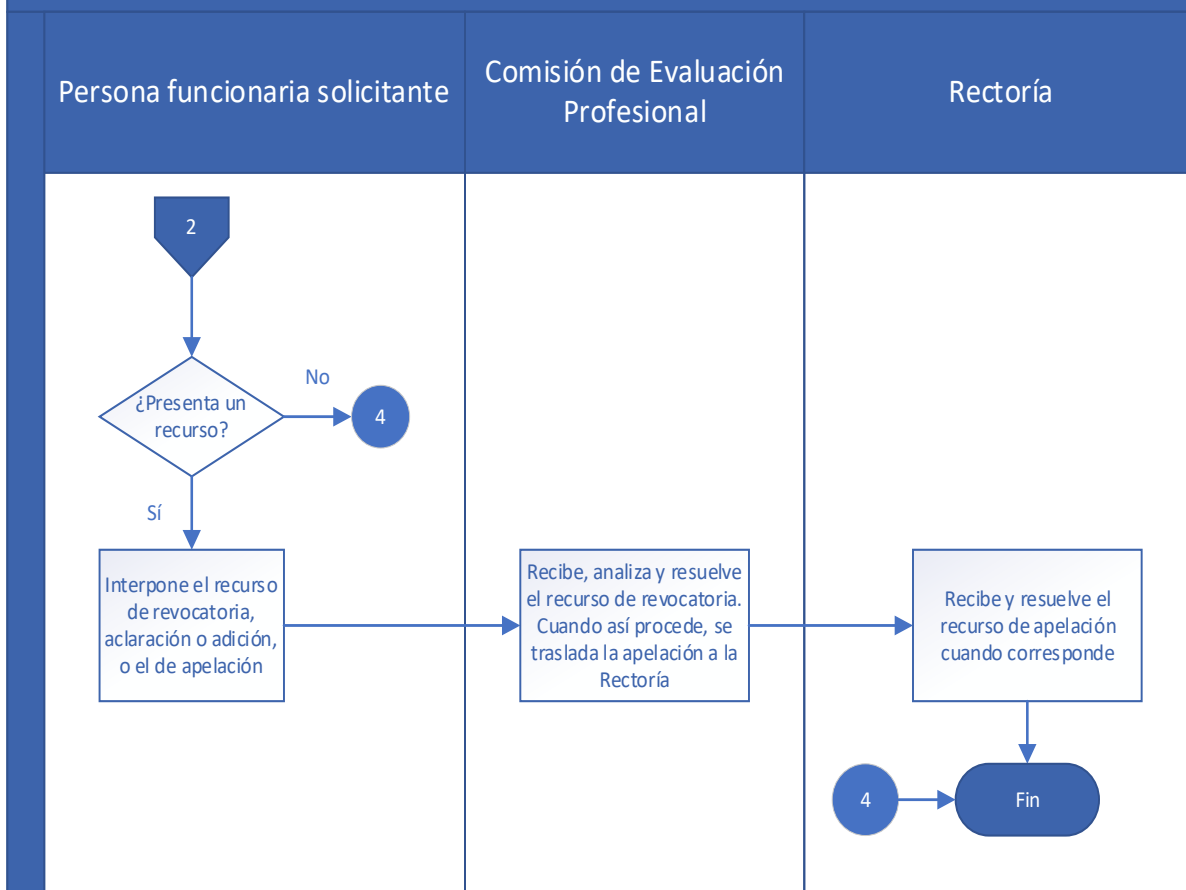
Persona funcionaria solicitante

Comisión de Evaluación Profesional

Rectoría

2

¿Presenta un recurso?

No

4

Sí

Interpone el recurso de revocatoria, aclaración o adición, o el de apelación

Recibe, analiza y resuelve el recurso de revocatoria. Cuando así procede, se traslada la apelación a la Rectoría

Recibe y resuelve el recurso de apelación cuando corresponde

4

Fin